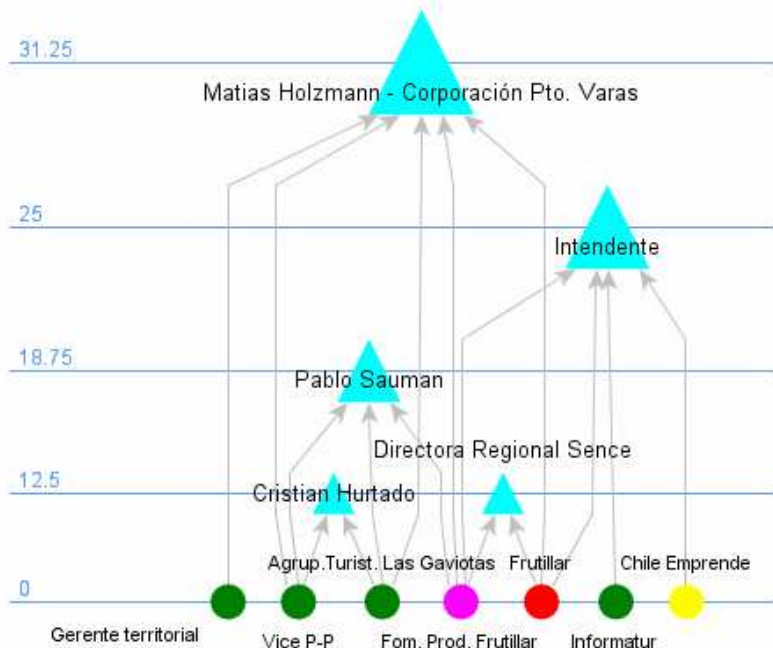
31.25

Matias Holzmann - Corporación Pto. Varas

25

Intendente

18.75

Pablo Sauman

Directora Regional Sence

12.5

Cristian Hurtado

Agrup.Turist. Las Gaviotas

Frutillar

Chile Emprende

0

Gerente territorial

Vice P-P

Fom. Prod. Frutillar

Informatur